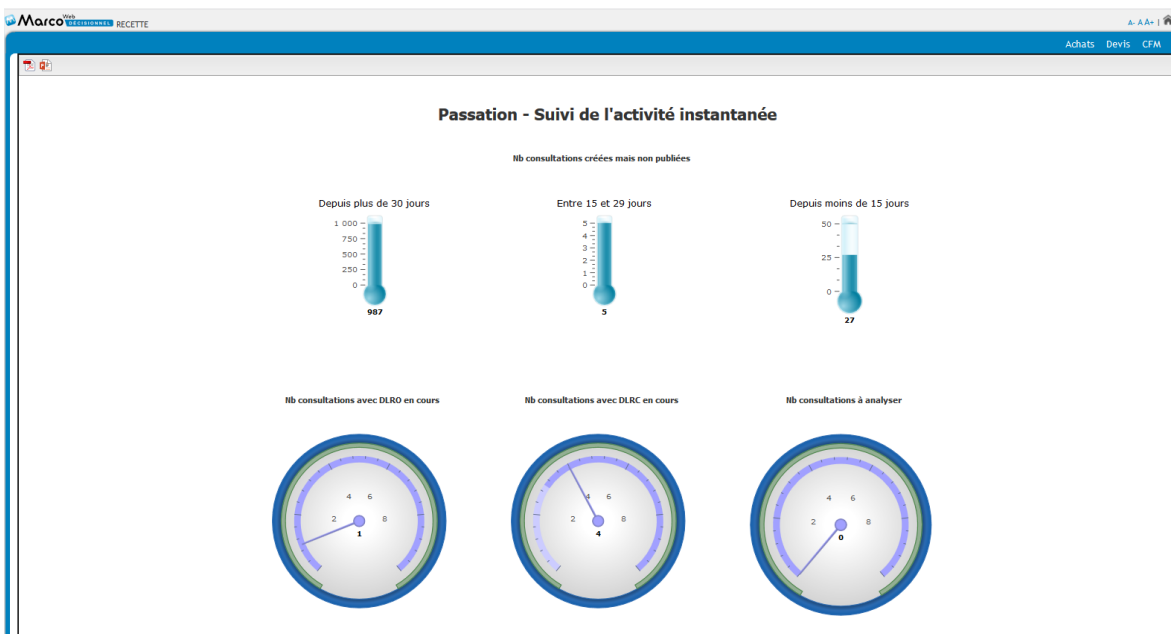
Marco Web DÉCISIONNEL RECETTE

A- A A+ |

Achats Devis CFM

Passation - Suivi de l'activité instantanée

Nb consultations créées mais non publiées

Depuis plus de 30 jours

1 000
750
500
250
0

987

Entre 15 et 29 jours

5
4
3
2
1
0

5

Depuis moins de 15 jours

50
25
0

27

Nb consultations avec DLRO en cours

4 6
2 8
1

Nb consultations avec DLRC en cours

4 6
2 8
4

Nb consultations à analyser

4 6
2 8
0